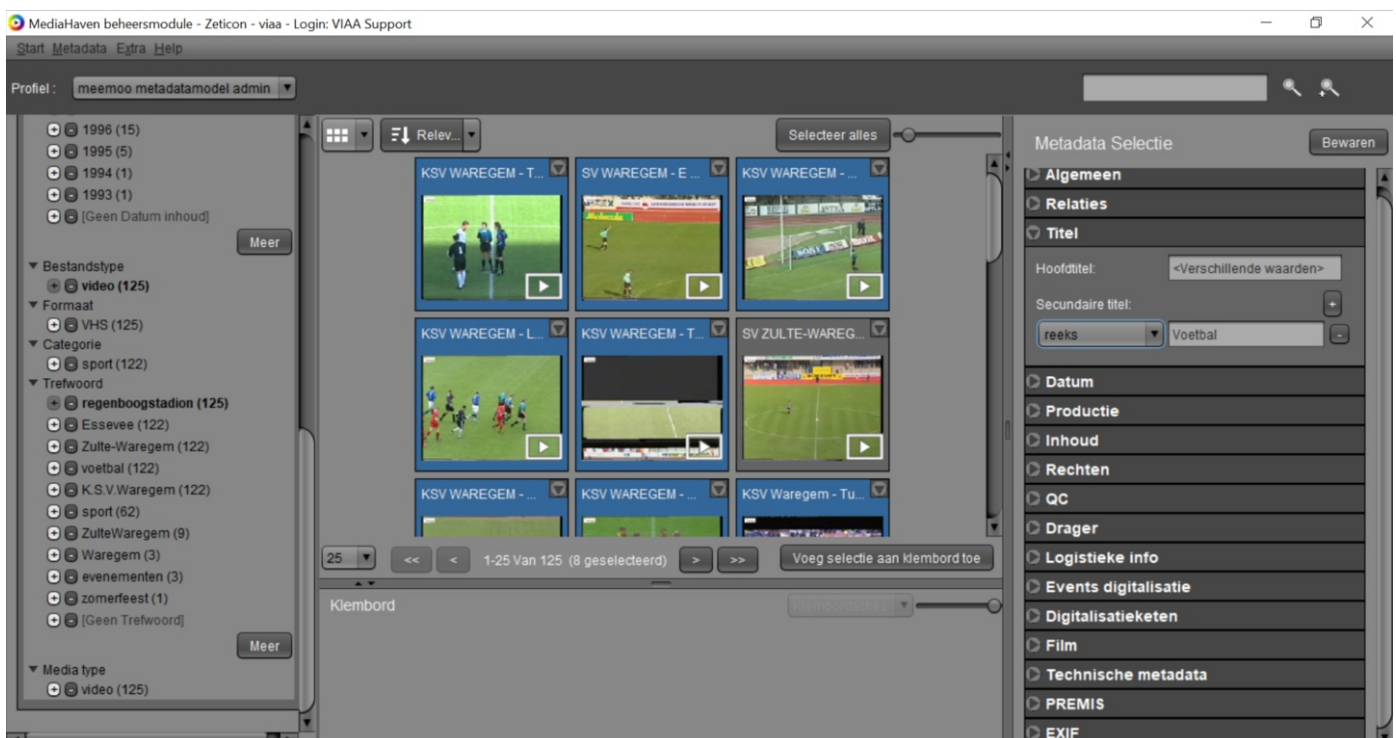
MediaHaven beheersmodule - Zeticon - viaa - Login: VIAA Support

Start Metadata Extra Help

Profiel : meemoo metadatamodel admin

1996 (15)
1995 (5)
1994 (1)
1993 (1)
[Geen Datum inhoud]
Meer

Bestandstype
video (125)
Formaat
VHS (125)
Categorie
sport (122)
Trefwoord
regenboogstadion (125)
Essevee (122)
Zulte-Waregem (122)
voetbal (122)
K.S.V.Waregem (122)
sport (62)
ZulteWaregem (9)
Waregem (3)
evenementen (3)
zomerfeest (1)
[Geen Trefwoord]
Meer

Media type
video (125)

Relev...

Selecteer alles

KSV WAREGEM - T...
SV WAREGEM - E...
KSV WAREGEM - ...
KSV WAREGEM - L...
KSV WAREGEM - T...
SV ZULTE-WAREG...
KSV WAREGEM - ...
KSV WAREGEM - ...
KSV Waregem - Tu...

25 << < 1-25 Van 125 (8 geselecteerd) > >> Voeg selectie aan klembord toe

Klembord

Metadata Selectie
Bewaren

Algemeen
Relaties
Titel
Hoofdtitel: <Verschillende waarden>
Secundaire titel:
reeks Voetbal
Datum
Productie
Inhoud
Rechten
QC
Drager
Logistieke info
Events digitalisatie
Digitalisatieketen
Film
Technische metadata
PREMIS
EXIF